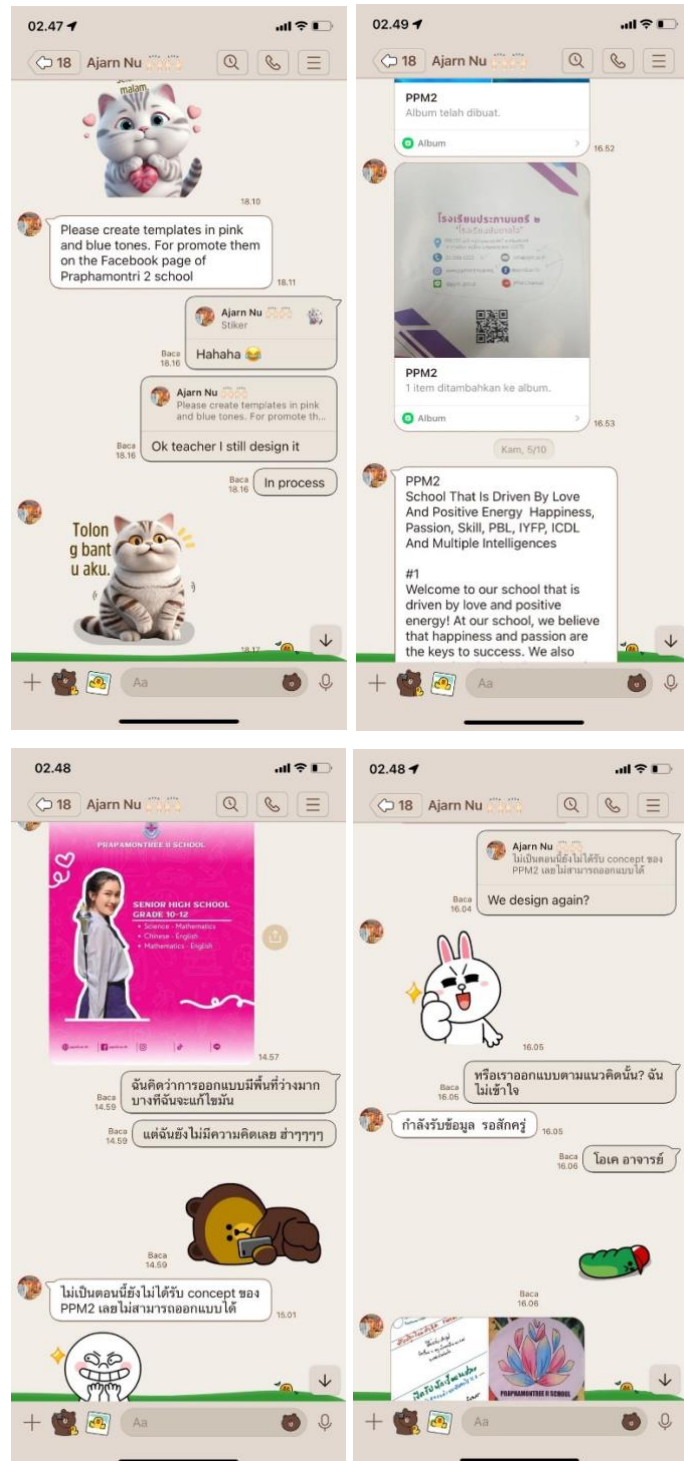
02.47

18 Ajarn Nu

malam

18.10

Please create templates in pink and blue tones. For promote them on the Facebook page of Praphamontri 2 school

18.11

Ajarn Nu
Stiker

Baca 18.16
Hahaha 😂

Ajarn Nu
Please create templates in pink and blue tones. For promote th...

Baca 18.16
Ok teacher I still design it

Baca 18.16
In process

Tolong bantu aku.

18.17

Aa

02.49

18 Ajarn Nu

PPM2
Album telah dibuat.

Album

16.52

โรงเรียนประภามนตรี ๒

PPM2
1 item ditambahkan ke album.

Album

16.53

Kam, 5/10

PPM2
School That Is Driven By Love And Positive Energy Happiness, Passion, Skill, PBL, IYFP, ICDL And Multiple Intelligences

#1
Welcome to our school that is driven by love and positive energy! At our school, we believe that happiness and passion are the keys to success. We also

Aa

02.48

18 Ajarn Nu

PRAPAMONTREE II SCHOOL

SENIOR HIGH SCHOOL
GRADE 10-12
• Science - Mathematics
• Chinese - English
• Mathematics - English

14.57

Baca 14.59
ฉันคิดว่าการออกแบบมีพื้นที่ว่างมาก บางทีฉันจะแก้ไขมัน

Baca 14.59
แต่ฉันยังไม่มีความคิดเลย ฮ่าๆๆๆๆ

Baca 14.59

ไม่เป็นตอนนี้ยังไม่ได้รับ concept ของ PPM2 เลยไม่สามารถออกแบบได้

15.01

Aa

02.48

18 Ajarn Nu

Ajarn Nu
ไม่เป็นตอนนี้ยังไม่ได้รับ concept ของ PPM2 เลยไม่สามารถออกแบบได้

Baca 16.04
We design again?

16.05

Baca 16.05
หรือเราออกแบบตามแนวคิดนั้น? ฉันไม่เข้าใจ

กำลังรับข้อมูล รอสักครู่

16.05

Baca 16.06
โอเค อาจารย์

Baca 16.06

PRAPAMONTREE II SCHOOL

Aa